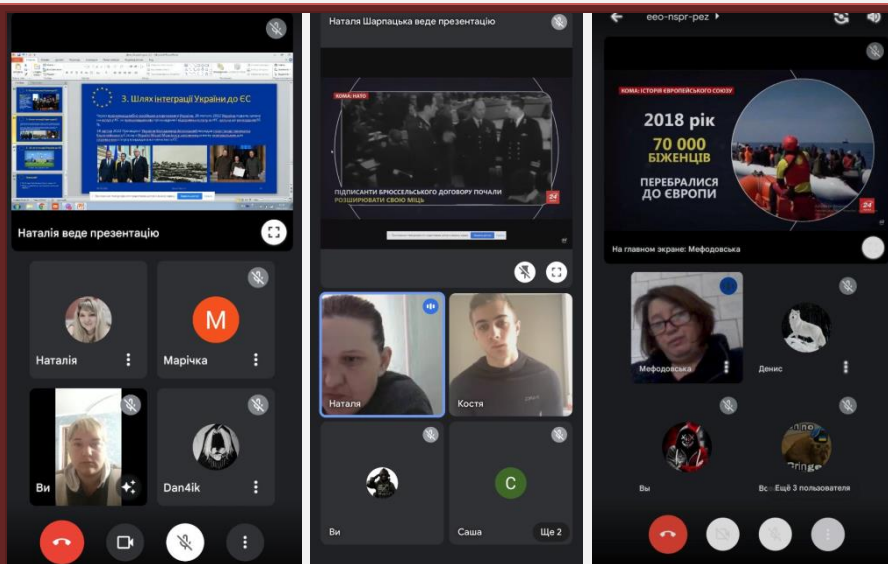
3. Шлях інтеграції України до ЄС

Наталія веде презентацію

Наталія

M

Марічка

Ви

Dan4ik

Наталя Шарпацька веде презентацію

КОМА: НАТО

ПІДПИСАНТИ БРЮССЕЛЬСЬКОГО ДОГОВОРУ ПОЧАЛИ РОЗШИРЮВАТИ СВОЮ МІЦЬ

24

Наталя

Костя

Ви

C

Саша

Ще 2

eeo-nspr-pez

КОМА: ІСТОРІЯ ЄВРОПЕЙСЬКОГО СОЮЗУ

2018 рік

70 000 БІЖЕНЦІВ

ПЕРЕБРАЛИСЯ ДО ЄВРОПИ

24

На главном экране: Мефодовська

Мефодовська

Денис

Вы

Все: Ещё 3 пользователя